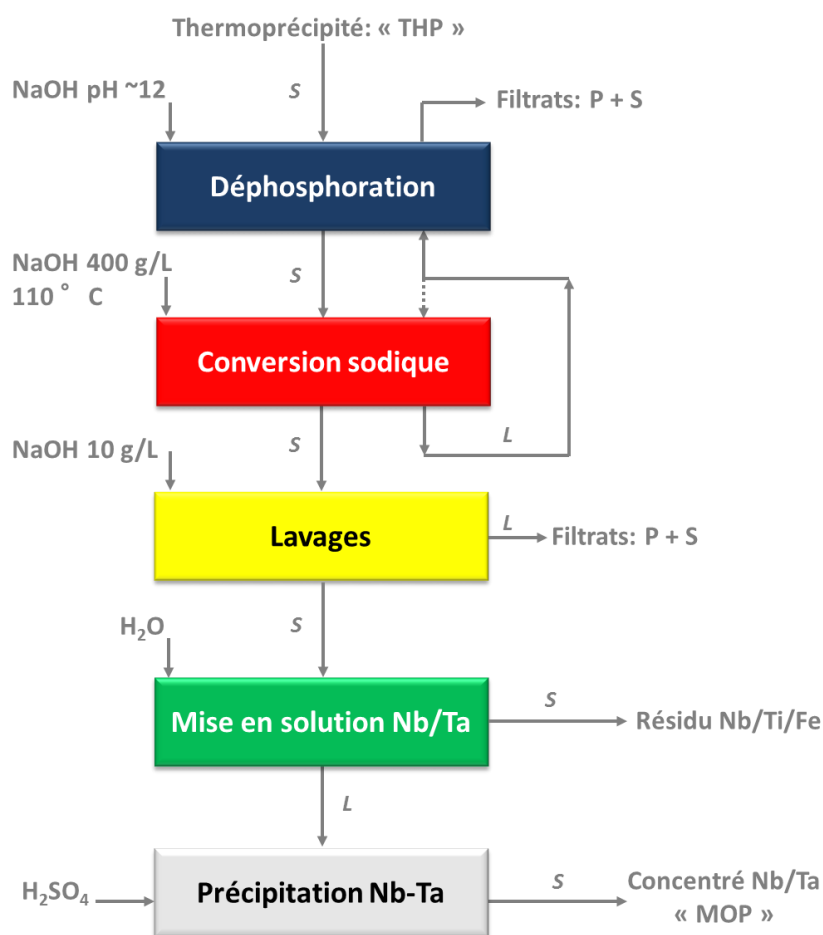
Thermoprécipité: « THP »

NaOH pH ~12

S

Filtrats: P + S

Déphosphoration

NaOH 400 g/L
110 ° C

S

Conversion sodique

L

NaOH 10 g/L

S

Lavages

L

Filtrats: P + S

$H_2O$

S

Mise en solution Nb/Ta

S

Résidu Nb/Ti/Fe

L

$H_2SO_4$

Précipitation Nb-Ta

S

Concentré Nb/Ta
« MOP »